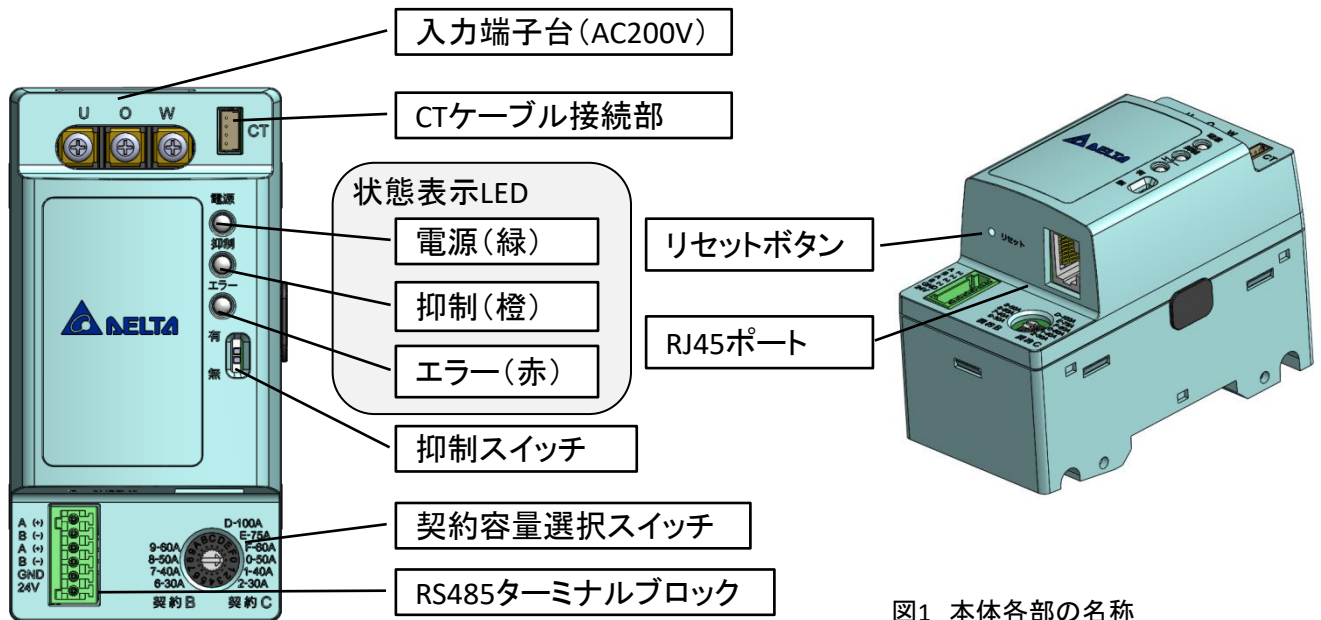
入力端子台(AC200V)

U O W

CT

CTケーブル接続部

電源

抑制

エラー

有

無

DELTA

状態表示LED

電源(緑)

抑制(橙)

エラー(赤)

抑制スイッチ

リセットボタン

リセット

RJ45ポート

A (+)
B (−)
A (+)
B (−)
GND
24V

D-100A
E-75A
F-60A
0-50A
1-40A
2-30A
9-60A
8-50A
7-40A
6-30A

契約B 契約C

契約容量選択スイッチ

RS485ターミナルブロック

図1 本体各部の名称